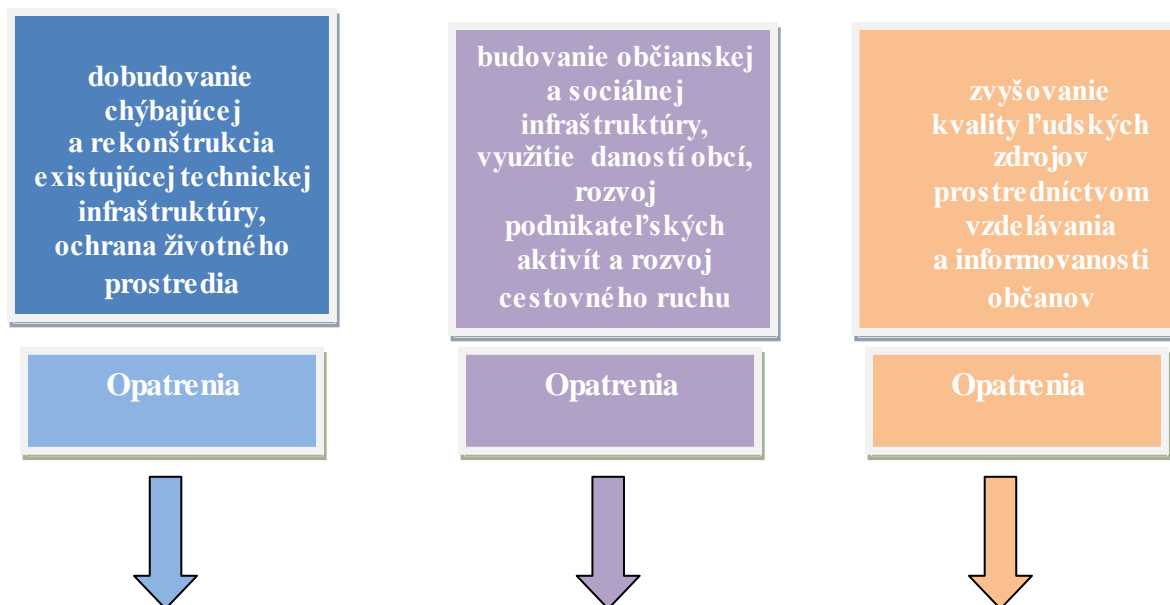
dobudovanie chýbajúcej a rekonštrukcia existujúcej technickej infraštruktúry, ochrana životného prostredia

budovanie občianskej a sociálnej infraštruktúry, využitie daností obcí, rozvoj podnikateľských aktivít a rozvoj cestovného ruchu

zvyšovanie kvality ľudských zdrojov prostredníctvom vzdelávania a informovanosti občanov

Opatrenia

Opatrenia

Opatrenia